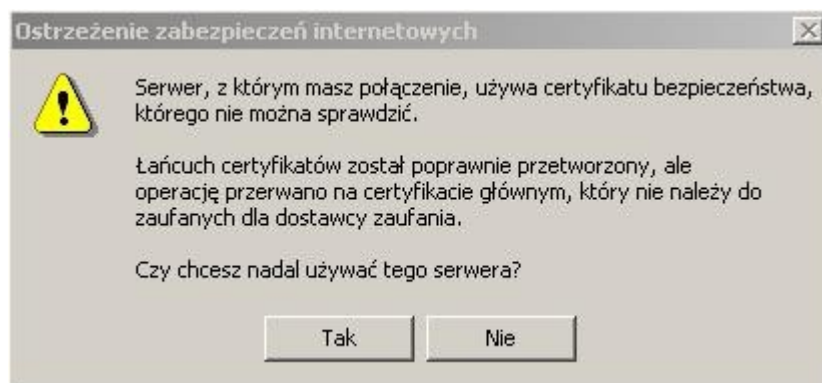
Ostrzeżenie zabezpieczeń internetowych

Serwer, z którym masz połączenie, używa certyfikatu bezpieczeństwa, którego nie można sprawdzić.

Łańcuch certyfikatów został poprawnie przetworzony, ale operację przerwano na certyfikacie głównym, który nie należy do zaufanych dla dostawcy zaufania.

Czy chcesz nadal używać tego serwera?

Tak

Nie